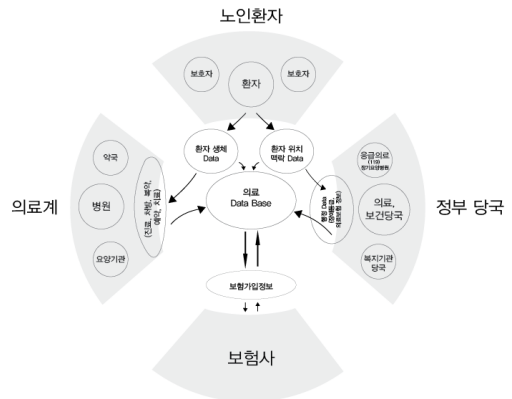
노인환자

보호자

환자

보호자

환자 생체 Data

환자 위치 맥락 Data

의료계

약국

병원

요양기관

(진료, 처방, 투약, 예약, 치료)

의료 Data Base

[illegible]

정부 당국

응급의료 (119) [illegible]

의료, 보건당국

복지기관 당국

보험가입정보

보험사